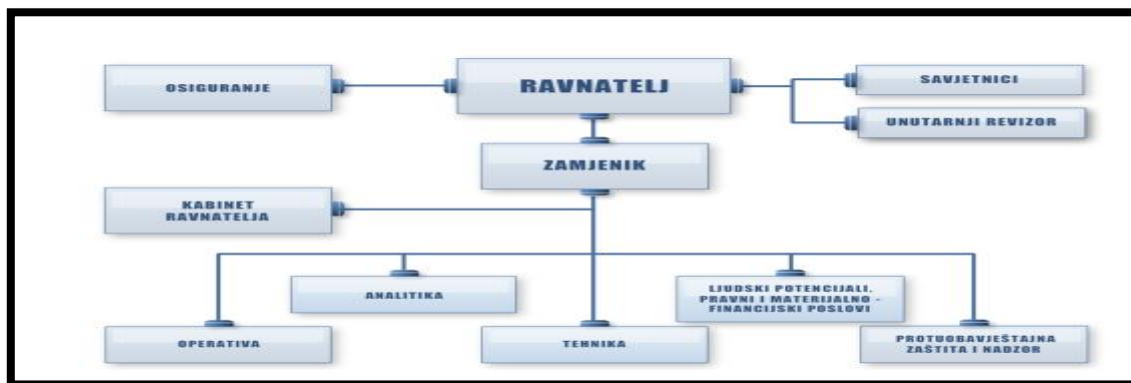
OSIGURANJE

RAVNATELJ

SAVJETNICI

UNUTARNJI REVIZOR

ZAMJENIK

KABINET RAVNATELJA

ANALITIKA

LJUDSKI POTENCIJALI, PRAVNI I MATERIJALNO - FINANCIJSKI POSLOVI

OPERATIVA

TEHNIKA

PROTUOBAVJEŠTAJNA ZAŠTITA I NADZOR